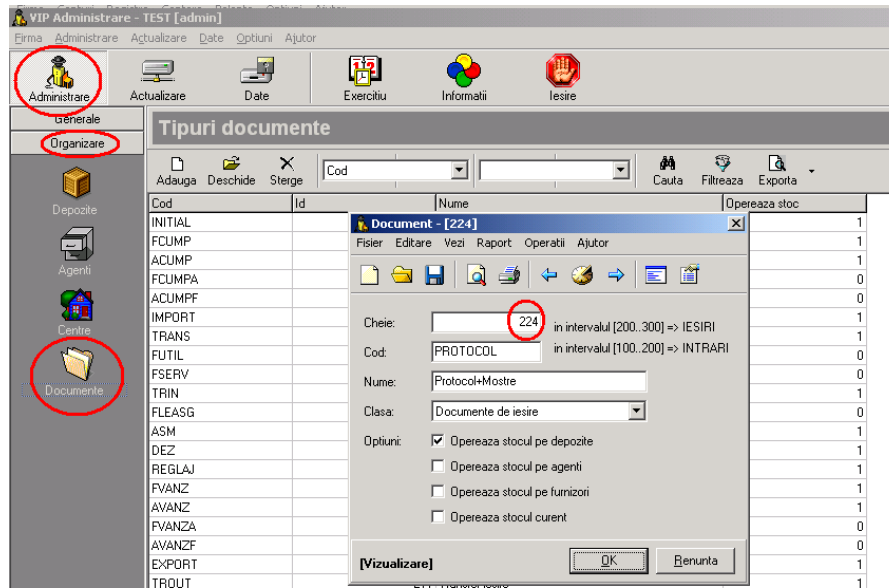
VIP Administrare - TEST [admin]

Firma Administrare Actualizare Date Optiuni Ajutor

Administrare
Actualizare
Date
Exercitiu
Informatii
Iesire

Generale
Organizare

Depozite
Agenti
Centre
Documente

Tipuri documente

Adauga Deschide Sterge
Cod
Cauta Filtreaza Exporta

| Cod | Id | Nume | Opereaza stoc |
|---|---|---|---|
| INITIAL | | | 1 |
| FCUMP | | | 1 |
| ACUMP | | | 1 |
| FCUMPA | | | 0 |
| ACUMPF | | | 0 |
| IMPORT | | | 1 |
| TRANS | | | 1 |
| FUTIL | | | 0 |
| FSERV | | | 0 |
| TRIN | | | 1 |
| FLEASG | | | 0 |
| ASM | | | 1 |
| DEZ | | | 1 |
| REGLAJ | | | 1 |
| FVANZ | | | 1 |
| AVANZ | | | 1 |
| FVANZA | | | 0 |
| AVANZF | | | 0 |
| EXPORT | | | 1 |
| TROUT | | | 1 |

Document - [224]

Fisier Editare Vezi Raport Operatii Ajutor

Cheie: 224 in intervalul [200..300] => IESIRI
Cod: PROTOCOL in intervalul [100..200] => INTRARI
Nume: Protocol+Mostre
Clasa: Documente de iesire
Optiuni: Opereaza stocul pe depozite
Opereaza stocul pe agenti
Opereaza stocul pe furnizori
Opereaza stocul curent

[Vizualizare]
OK
Renunta